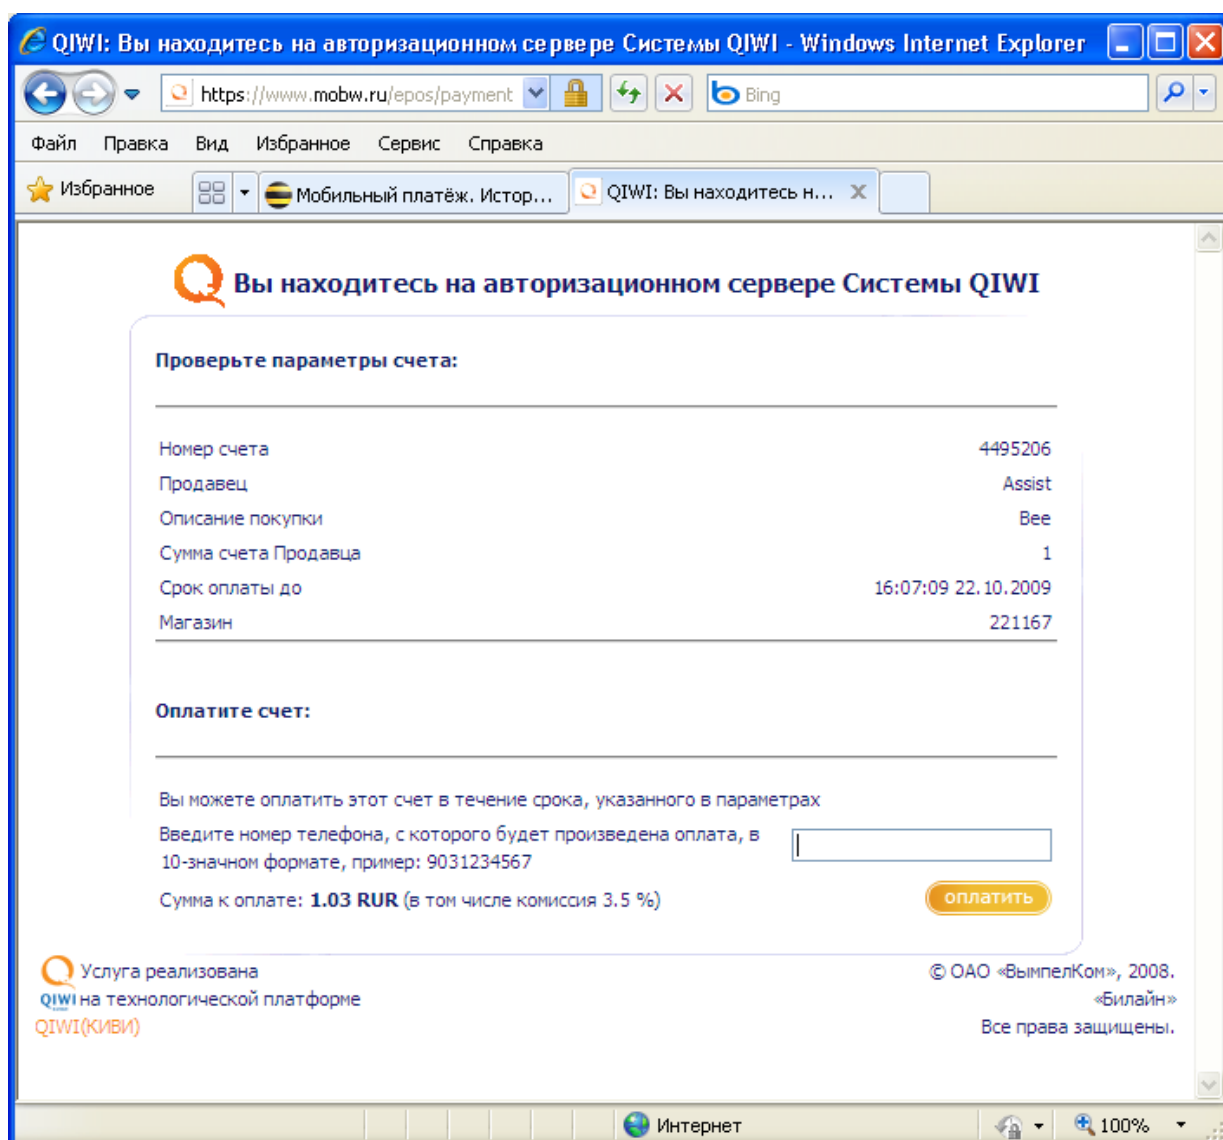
QIWI: Вы находитесь на авторизационном сервере Системы QIWI - Windows Internet Explorer

https://www.mobw.ru/epos/payment

Bing

Файл Правка Вид Избранное Сервис Справка

Избранное

Мобильный платёж. Истор...

QIWI: Вы находитесь н...

Вы находитесь на авторизационном сервере Системы QIWI

Проверьте параметры счета:

| | |
|---|---|
| Номер счета | 4495206 |
| Продавец | Assist |
| Описание покупки | Bee |
| Сумма счета Продавца | 1 |
| Срок оплаты до | 16:07:09 22.10.2009 |
| Магазин | 221167 |

Оплатите счет:

Вы можете оплатить этот счет в течение срока, указанного в параметрах

Введите номер телефона, с которого будет произведена оплата, в 10-значном формате, пример: 9031234567

Сумма к оплате: **1.03 RUR** (в том числе комиссия 3.5 %)

оплатить

Услуга реализована на технологической платформе QIWI(КИВИ)

QIWI

© ОАО «ВымпелКом», 2008. «Билайн» Все права защищены.

Интернет

100%